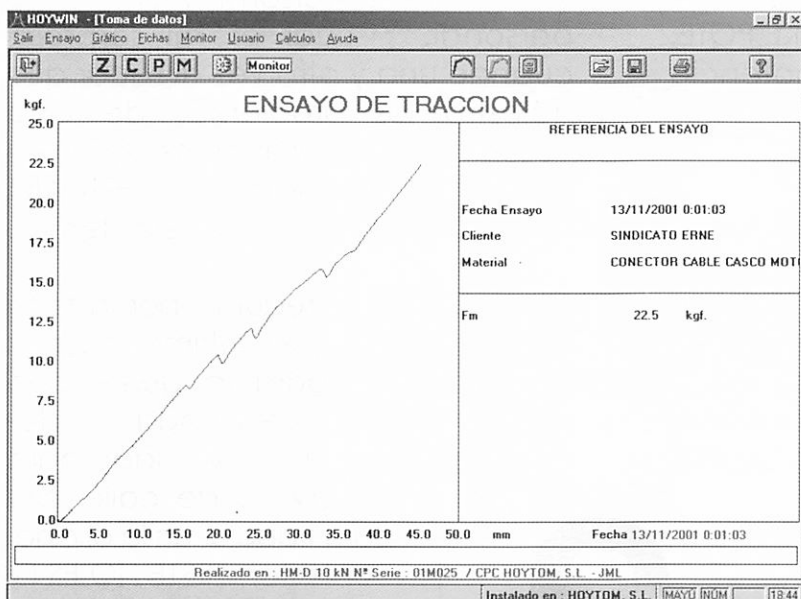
HOYWIN - [Toma de datos]

Salir Ensayo Gráfico Fichas Monitor Usuario Calculos Ayuda

Z C P M Monitor

kgf.

ENSAYO DE TRACCION

25.0
22.5
20.0
17.5
15.0
12.5
10.0
7.5
5.0
2.5
0.0

0.0 5.0 10.0 15.0 20.0 25.0 30.0 35.0 40.0 45.0 50.0 mm

REFERENCIA DEL ENSAYO

Fecha Ensayo 13/11/2001 0:01:03
Cliente SINDICATO ERNE
Material CONECTOR CABLE CASCO MOT

Fm 22.5 kgf.

Fecha 13/11/2001 0:01:03

Realizado en : HM-D 10 kN Nº Serie : 01M025 / CPC HOYTOM, S.L. - JML

Instalado en : HOYTOM, S.L. MAYU NUM 18:44